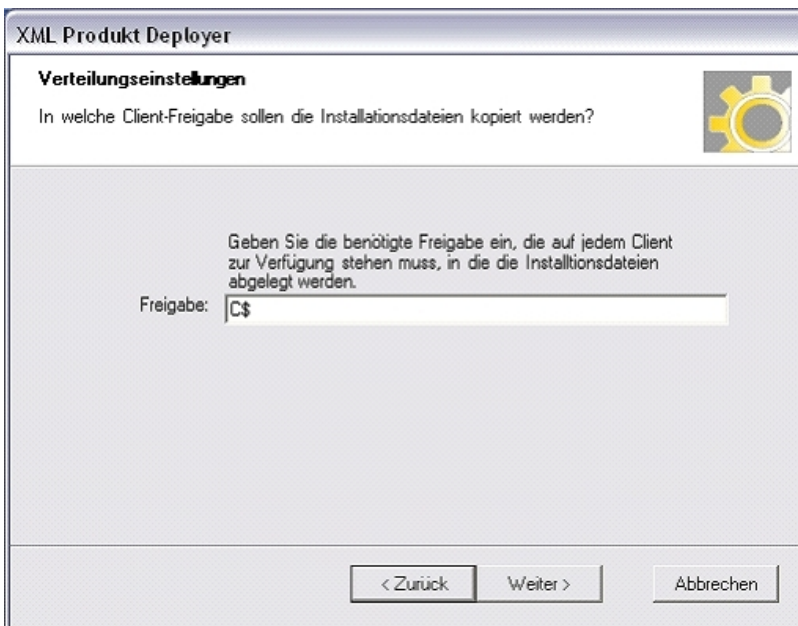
XML Produkt Deployer

Verteilungseinstellungen

In welche Client-Freigabe sollen die Installationsdateien kopiert werden?

Geben Sie die benötigte Freigabe ein, die auf jedem Client zur Verfügung stehen muss, in die die Installtionsdateien abgelegt werden.

Freigabe: C$

< Zurück

Weiter >

Abbrechen